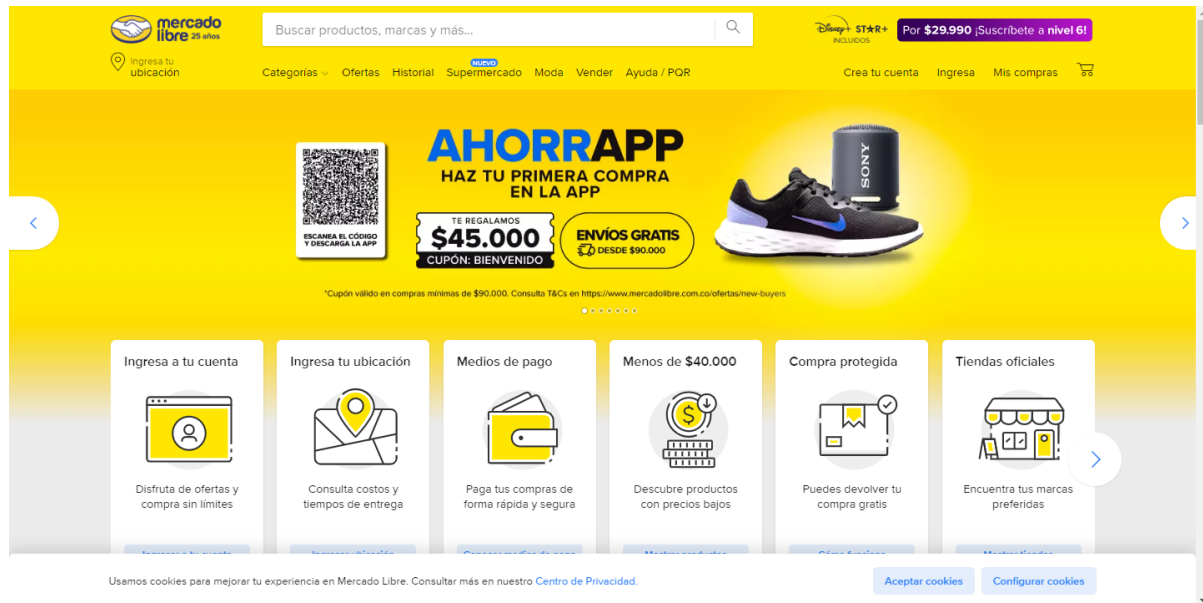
mercado libre 25 años

Buscar productos, marcas y más...

Disney+ STAR+ INCLUIDOS

Por $29.990 ¡Suscríbete a nivel 6!

Ingresa tu ubicación

Categorías Ofertas Historial NUEVO Supermercado Moda Vender Ayuda / PQR

Crea tu cuenta Ingresa Mis compras

ESCANEA EL CÓDIGO Y DESCARGA LA APP

AHORRAPP
HAZ TU PRIMERA COMPRA EN LA APP

TE REGALAMOS $45.000 CUPÓN: BIENVENIDO

ENVÍOS GRATIS DESDE $90.000

SONY

*Cupón válido en compras mínimas de $90.000. Consulta T&Cs en https://www.mercadolibre.com.co/ofertas/new-buyers

Ingresa a tu cuenta
Disfruta de ofertas y compra sin límites

Ingresa tu ubicación
Consulta costos y tiempos de entrega

Medios de pago
Paga tus compras de forma rápida y segura

Menos de $40.000
Descubre productos con precios bajos

Compra protegida
Puedes devolver tu compra gratis

Tiendas oficiales
Encuentra tus marcas preferidas

Usamos cookies para mejorar tu experiencia en Mercado Libre. Consultar más en nuestro Centro de Privacidad.

Aceptar cookies Configurar cookies